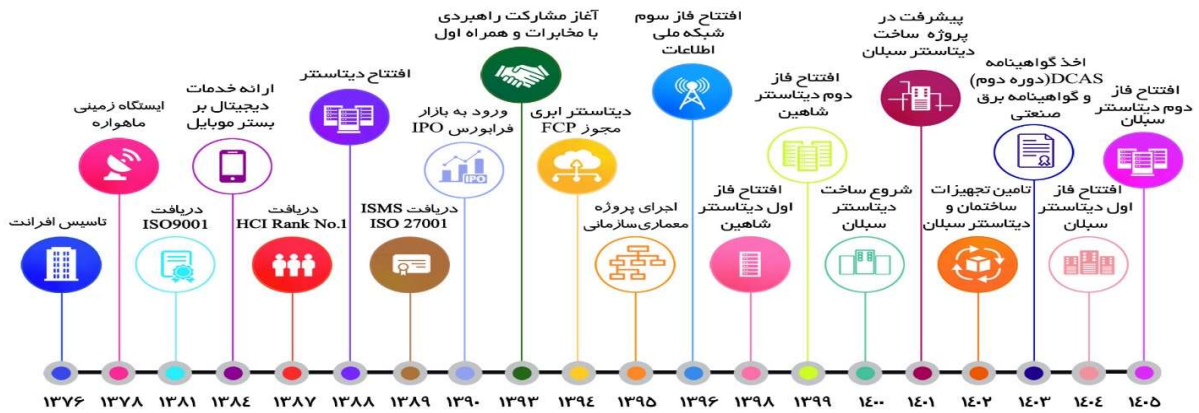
تاسیس افرانت

ایستگاه زمینی ماهواره

دریافت ISO9001

ارائه خدمات دیجیتال بر بستر موبایل

دریافت HCI Rank No.1

افتتاح دیتاسنتر

دریافت ISMS ISO 27001

ورود به بازار فرابورس IPO

آغاز مشارکت راهبردی با مخابرات و همراه اول

دیتاسنتر ابری مجوز FCP

اجرای پروژه معماری سازمانی

افتتاح فاز سوم شبکه ملی اطلاعات

افتتاح فاز اول دیتاسنتر شاهین

افتتاح فاز دوم دیتاسنتر شاهین

شروع ساخت دیتاسنتر سبلان

پیشرفت در پروژه ساخت دیتاسنتر سبلان

تامین تجهیزات ساختمان و دیتاسنتر سبلان

اخذ گواهینامه DCAS(دوره دوم) و گواهینامه برق صنعتی

افتتاح فاز اول دیتاسنتر سبلان

افتتاح فاز دوم دیتاسنتر سبلان

۱۳۷۶ ۱۳۷۸ ۱۳۸۱ ۱۳۸۴ ۱۳۸۷ ۱۳۸۸ ۱۳۸۹ ۱۳۹۰ ۱۳۹۳ ۱۳۹۴ ۱۳۹۵ ۱۳۹۶ ۱۳۹۸ ۱۳۹۹ ۱۴۰۰ ۱۴۰۱ ۱۴۰۲ ۱۴۰۳ ۱۴۰۴ ۱۴۰۵